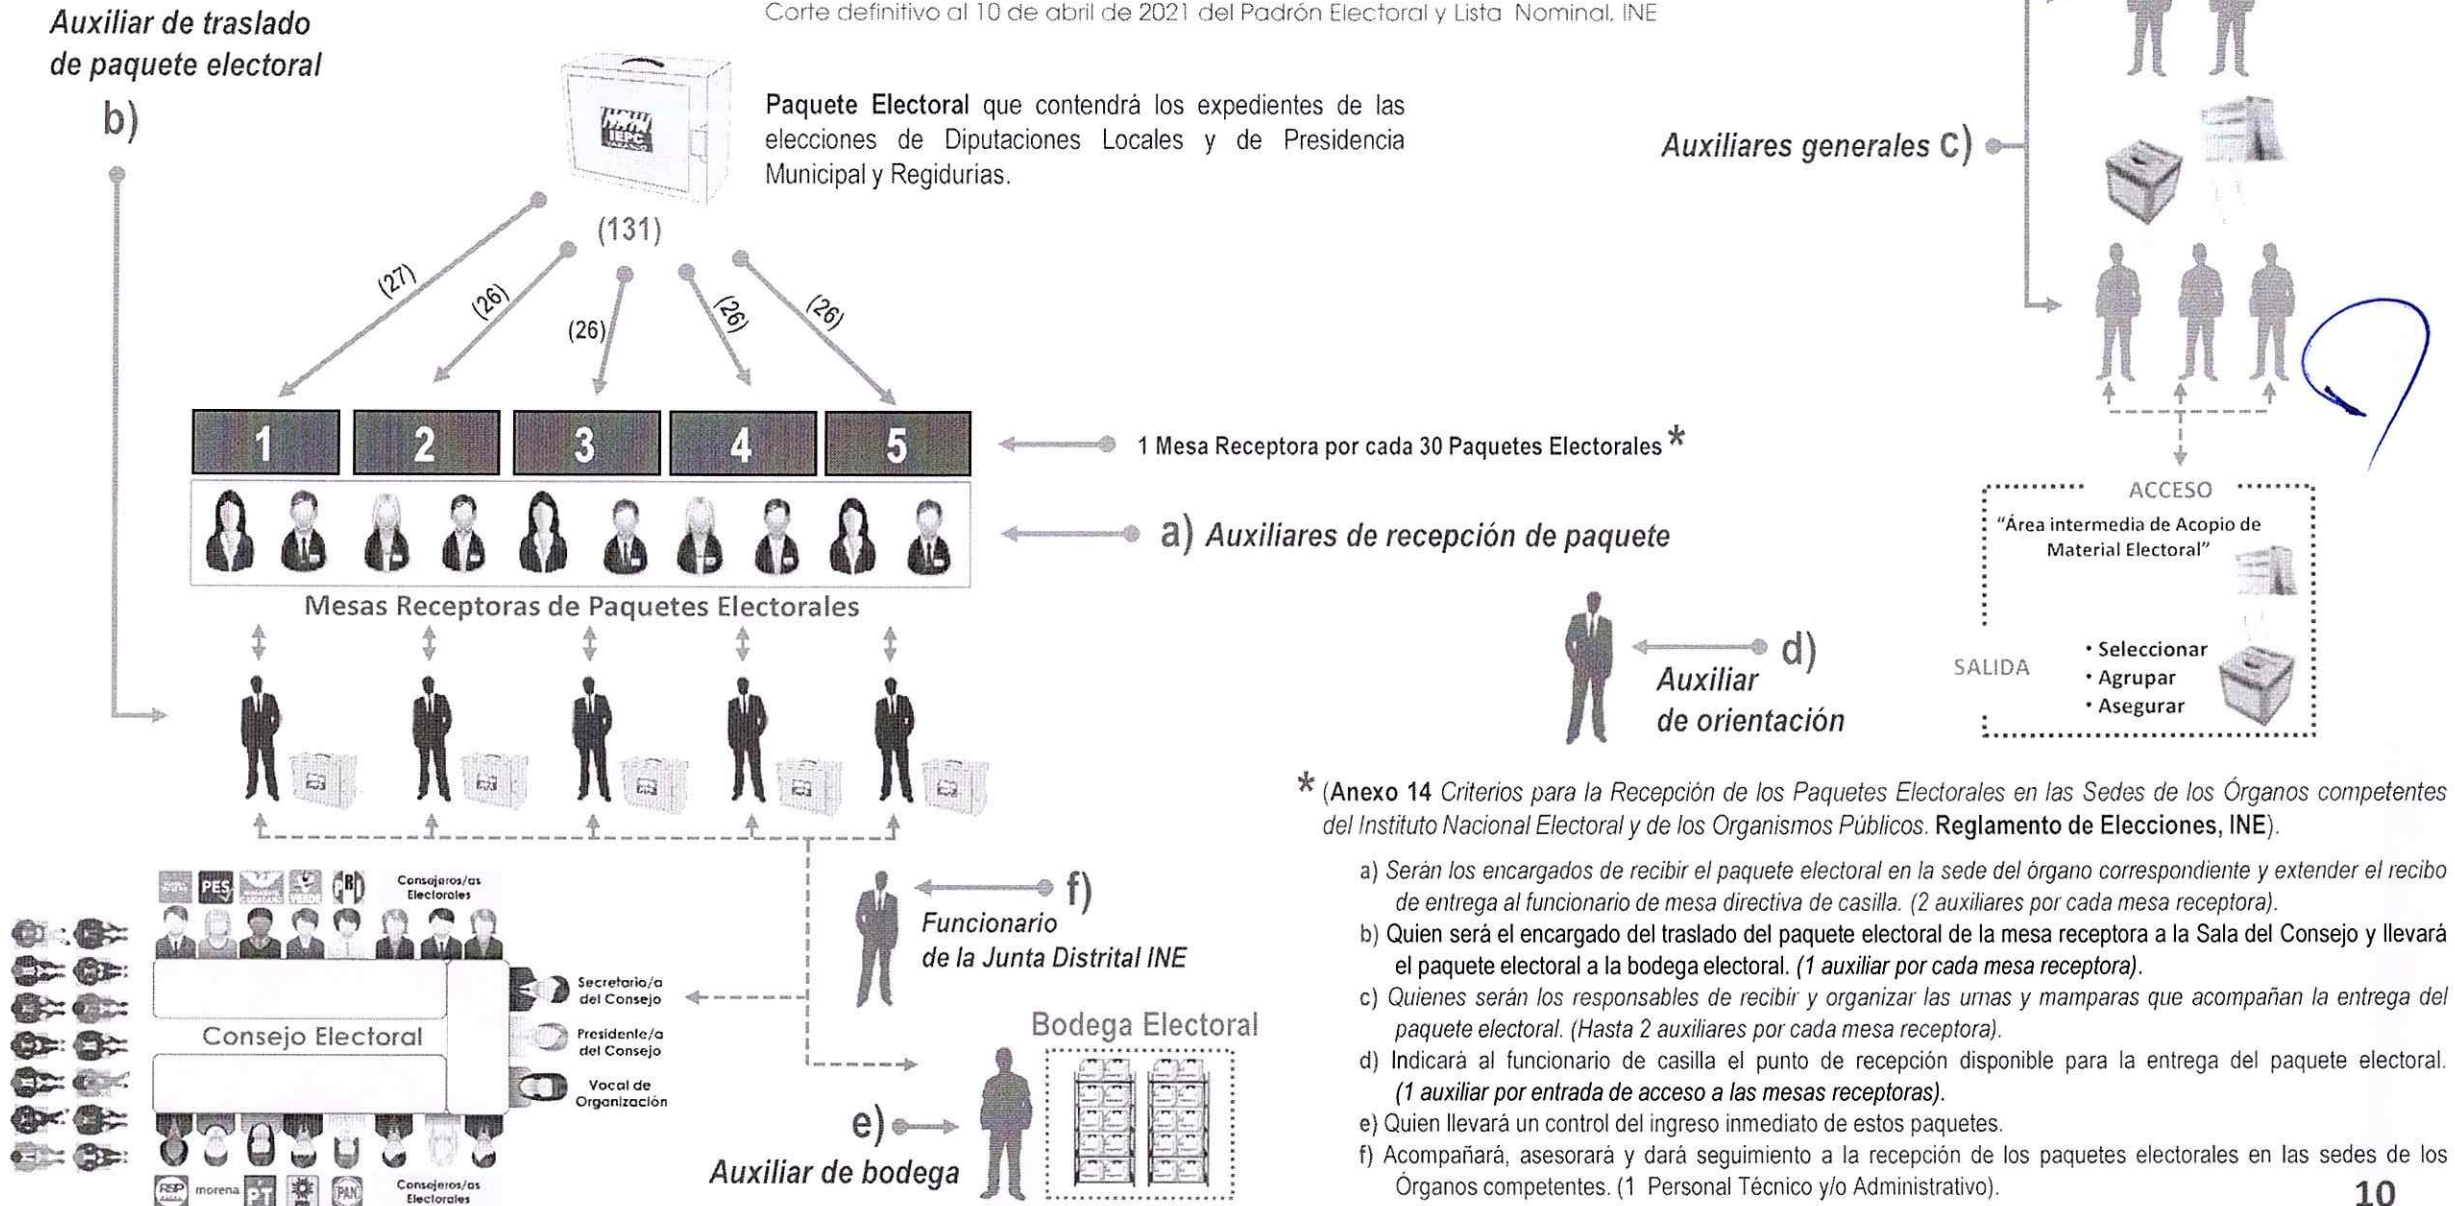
Corte definitivo al 10 de abril de 2021 del Padrón Electoral y Lista Nominal, INE

Auxiliar de traslado de paquete electoral

b)

Paquete Electoral que contendrá los expedientes de las elecciones de Diputaciones Locales y de Presidencia Municipal y Regidurias.

(131)

(27) (26) (26) (26) (26)

Auxiliares generales c)

1 2 3 4 5

1 Mesa Receptora por cada 30 Paquetes Electorales *

a) Auxiliares de recepción de paquete

Mesas Receptoras de Paquetes Electorales

ACCESO

"Área intermedia de Acopio de Material Electoral"

SALIDA

• Seleccionar
• Agrupar
• Asegurar

d) Auxiliar de orientación

* (Anexo 14 Criterios para la Recepción de los Paquetes Electorales en las Sedes de los Órganos competentes del Instituto Nacional Electoral y de los Organismos Públicos. Reglamento de Elecciones, INE).

PES Consejeros/as Electorales

f) Funcionario de la Junta Distrital INE

Secretario/a del Consejo

Presidente/a del Consejo

Vocal de Organización

Consejo Electoral

Bodega Electoral

e) Auxiliar de bodega

RSP morena PT PAN Consejeros/as Electorales

a) Serán los encargados de recibir el paquete electoral en la sede del órgano correspondiente y extender el recibo de entrega al funcionario de mesa directiva de casilla. (2 auxiliares por cada mesa receptora).
b) Quien será el encargado del traslado del paquete electoral de la mesa receptora a la Sala del Consejo y llevará el paquete electoral a la bodega electoral. (1 auxiliar por cada mesa receptora).
c) Quienes serán los responsables de recibir y organizar las urnas y mamparas que acompañan la entrega del paquete electoral. (Hasta 2 auxiliares por cada mesa receptora).
d) Indicará al funcionario de casilla el punto de recepción disponible para la entrega del paquete electoral. (1 auxiliar por entrada de acceso a las mesas receptoras).
e) Quien llevará un control del ingreso inmediato de estos paquetes.
f) Acompañará, asesorará y dará seguimiento a la recepción de los paquetes electorales en las sedes de los Órganos competentes. (1 Personal Técnico y/o Administrativo).

10